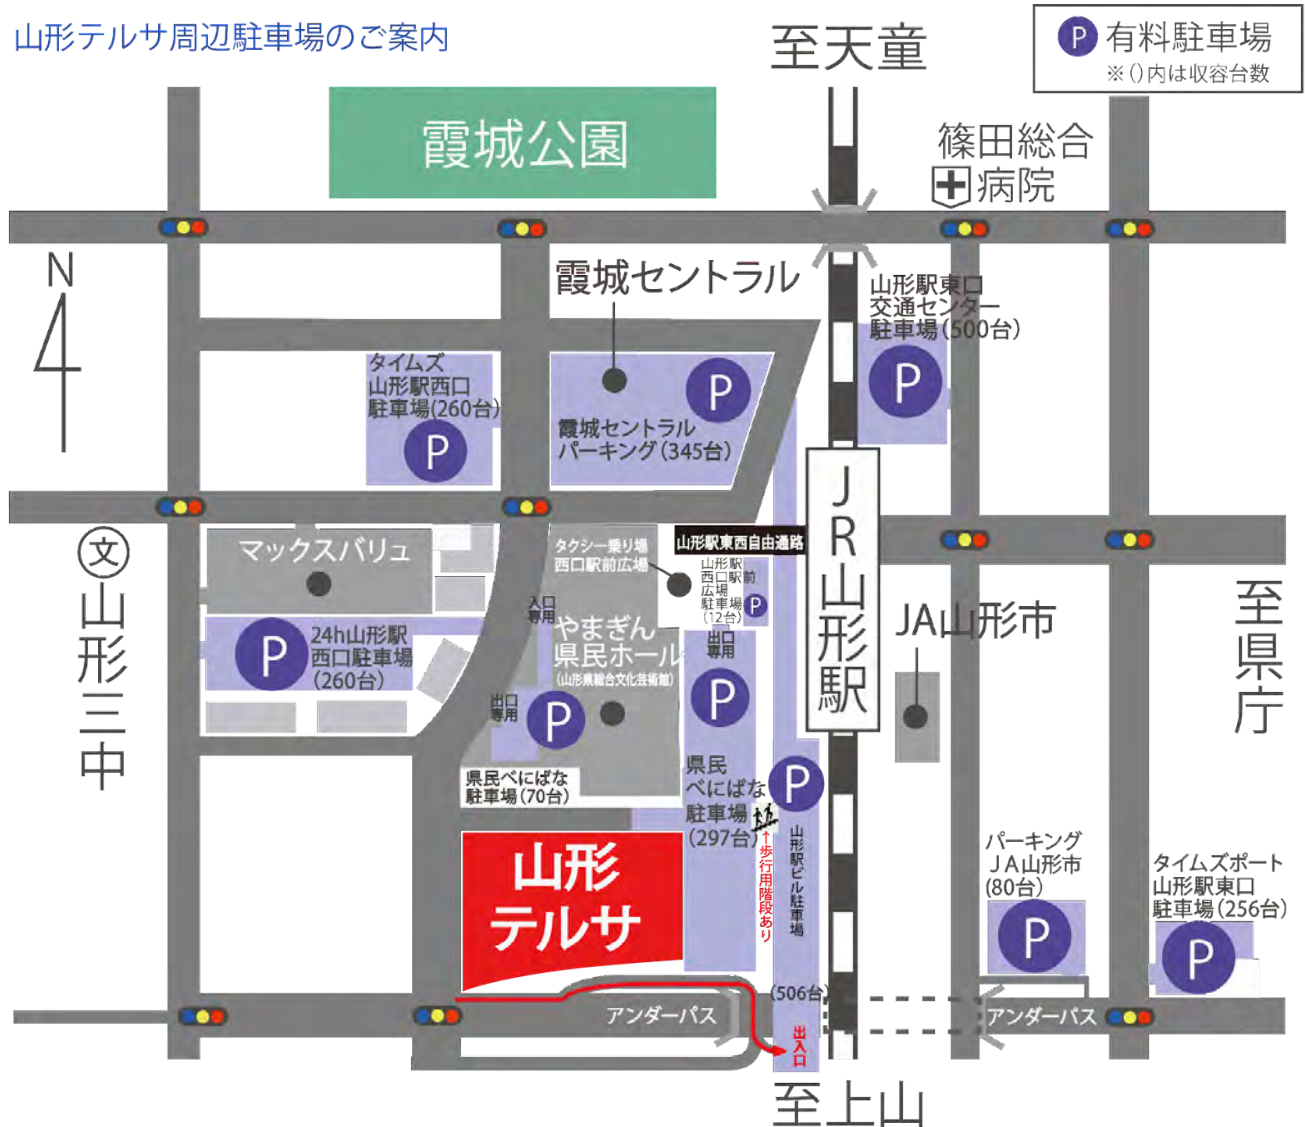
山形テルサ周辺駐車場のご案内

至天童

P 有料駐車場
※()内は収容台数

霞城公園

篠田総合病院

N

霞城セントラル

山形駅東口交通センター駐車場(500台)

P

タイムズ山形駅西口駐車場(260台)

P

霞城セントラルパーキング(345台)

P

JR山形駅

山形駅東西自由通路

マックスバリュ

タクシー乗り場西口駅前広場

山形駅西口駅前広場駐車場(12台)

P

文 山形三中

P 24h山形駅西口駐車場(260台)

入口専用

やまぎん県民ホール
(山形県総合文化芸術館)

出口専用

P

JA山形市

至県庁

出口専用

P

P

県民べにばな駐車場(297台)

県民べにばな駐車場(70台)

↑歩行用階段あり

山形駅ビル駐車場

パーキングJA山形市(80台)

タイムズポート山形駅東口駐車場(256台)

山形テルサ

P

P

(506台)

アンダーパス

アンダーパス

出入口

至上山